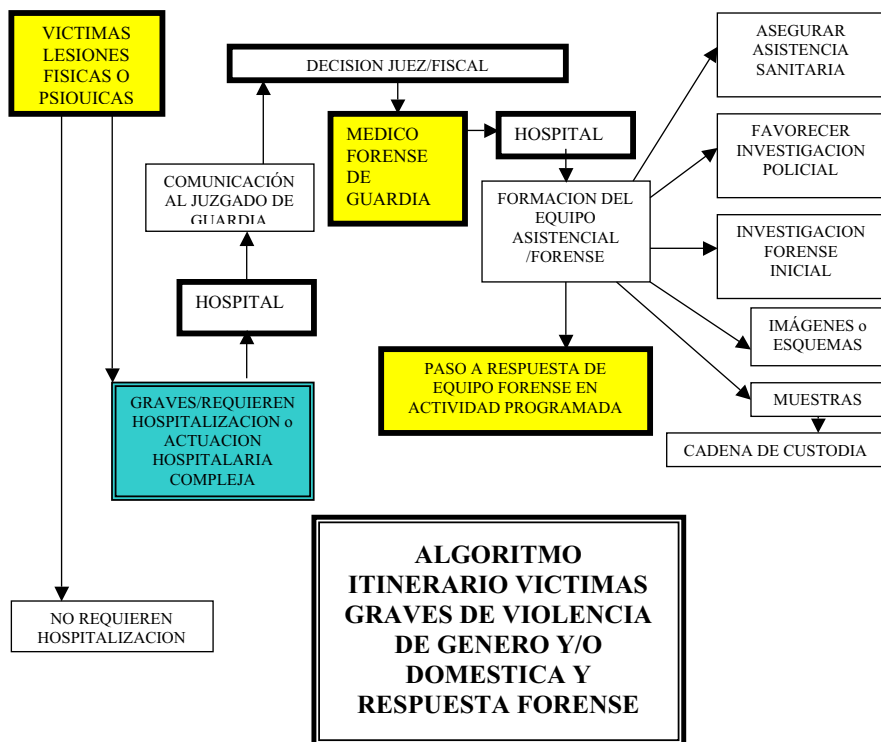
VICTIMAS LESIONES FISICAS O PSIOUICAS

DECISION JUEZ/FISCAL

MEDICO FORENSE DE GUARDIA

HOSPITAL

COMUNICACIÓN AL JUZGADO DE GUARDIA

FORMACION DEL EQUIPO ASISTENCIAL /FORENSE

ASEGURAR ASISTENCIA SANITARIA

FAVORECER INVESTIGACION POLICIAL

INVESTIGACION FORENSE INICIAL

IMÁGENES o ESQUEMAS

MUESTRAS

CADENA DE CUSTODIA

HOSPITAL

PASO A RESPUESTA DE EQUIPO FORENSE EN ACTIVIDAD PROGRAMADA

GRAVES/REQUIEREN HOSPITALIZACION o ACTUACION HOSPITALARIA COMPLEJA

ALGORITMO ITINERARIO VICTIMAS GRAVES DE VIOLENCIA DE GENERO Y/O DOMESTICA Y RESPUESTA FORENSE

NO REQUIEREN HOSPITALIZACION